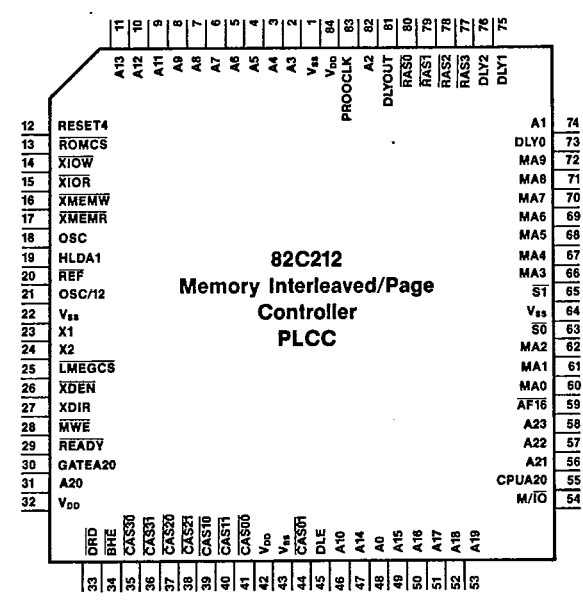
11 A13
10 A12
9 A11
8 A9
7 A8
6 A7
5 A6
4 A5
3 A4
2 A3
1 $V_{ss}$
84 $V_{DD}$
83 PROCCLK
82 A2
81 DLYOUT
80 $\overline{RAS0}$
79 $\overline{RAS1}$
78 $\overline{RAS2}$
77 $\overline{RAS3}$
76 DLY2
75 DLY1

12 RESET4
13 $\overline{ROMCS}$
14 $\overline{XIOW}$
15 $\overline{XIOR}$
16 $\overline{XMEMW}$
17 $\overline{XMEMR}$
18 OSC
19 HLDA1
20 $\overline{REF}$
21 OSC/12
22 $V_{ss}$
23 X1
24 X2
25 $\overline{LMEGCS}$
26 $\overline{XDEN}$
27 XDIR
28 $\overline{MWE}$
29 $\overline{READY}$
30 GATEA20
31 A20
32 $V_{DD}$

82C212
Memory Interleaved/Page
Controller
PLCC

A1 74
DLY0 73
MA9 72
MA8 71
MA7 70
MA6 69
MA5 68
MA4 67
MA3 66
$\overline{S1}$ 65
$V_{ss}$ 64
$\overline{S0}$ 63
MA2 62
MA1 61
MA0 60
$\overline{AF16}$ 59
A23 58
A22 57
A21 56
CPUA20 55
M/$\overline{IO}$ 54

33 $\overline{DRD}$
34 $\overline{BHE}$
35 $\overline{CAS30}$
36 $\overline{CAS31}$
37 $\overline{CAS20}$
38 $\overline{CAS21}$
39 $\overline{CAS10}$
40 $\overline{CAS11}$
41 $\overline{CAS00}$
42 $V_{DD}$
43 $V_{ss}$
44 $\overline{CAS01}$
45 DLE
46 A10
47 A14
48 A0
49 A15
50 A16
51 A17
52 A18
53 A19